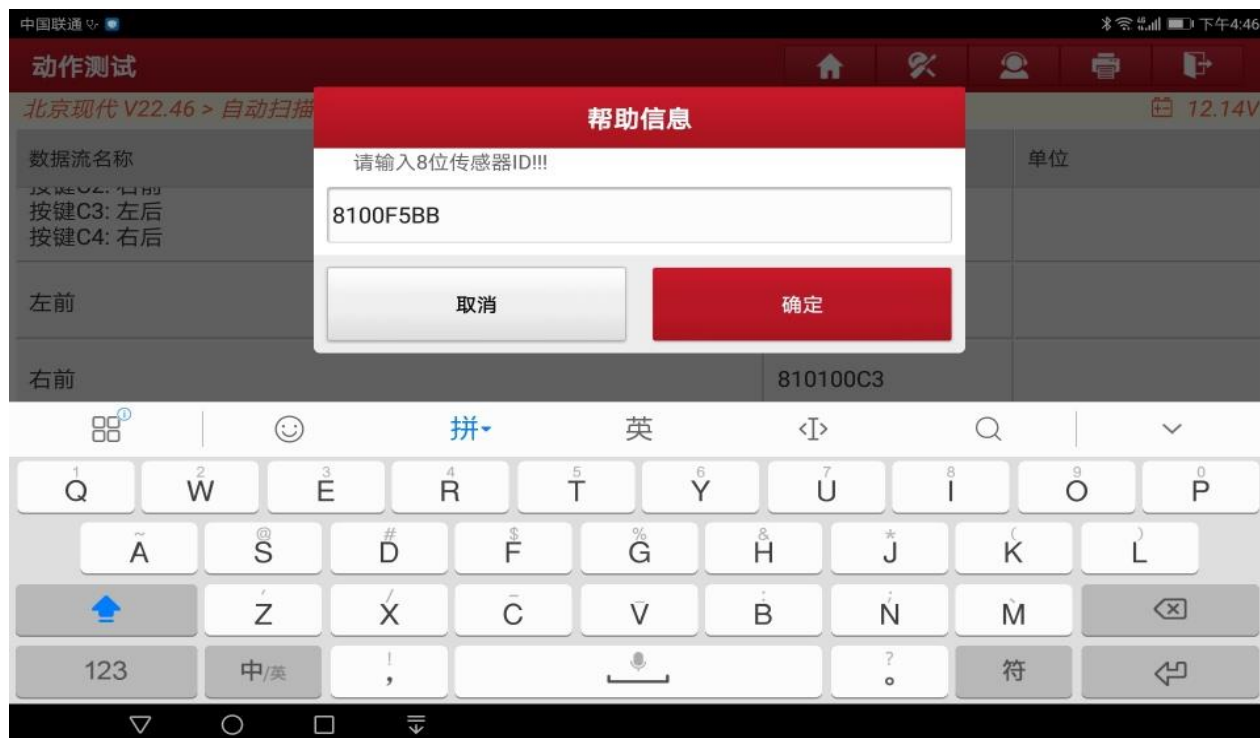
中国联通

下午4:46

动作测试

北京现代 V22.46 > 自动扫描

12.14V

数据流名称

单位

按键C2: 右前
按键C3: 左后
按键C4: 右后

左前

右前

810100C3

帮助信息

请输入8位传感器ID!!!

8100F5BB

取消

确定

拼

英

1 Q 2 W 3 E 4 R 5 T 6 Y 7 U 8 I 9 O 0 P

~ A @ S # D $ F % G & H * J ( K ) L

' Z / X – C ˇ V : B ; N ` M

123

中/英

! ,

? 。

符